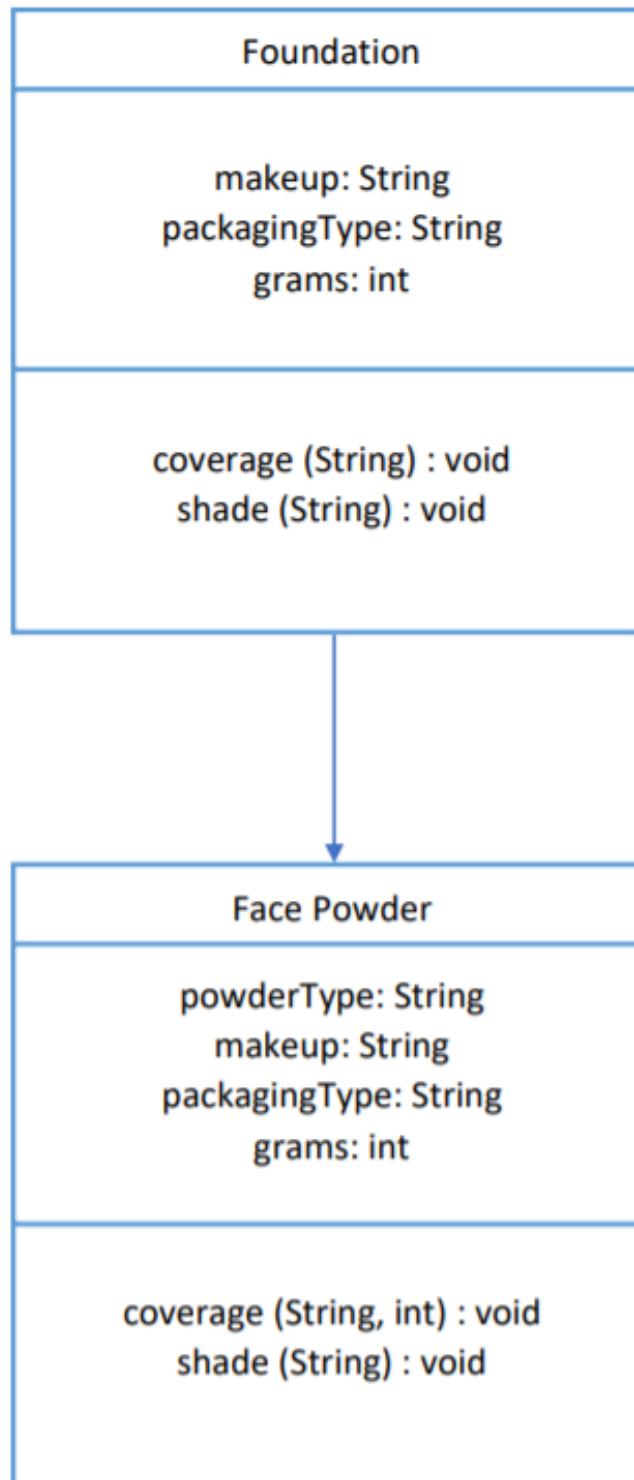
Foundation

makeup: String
packagingType: String
grams: int

coverage (String) : void
shade (String) : void

Face Powder

powderType: String
makeup: String
packagingType: String
grams: int

coverage (String, int) : void
shade (String) : void